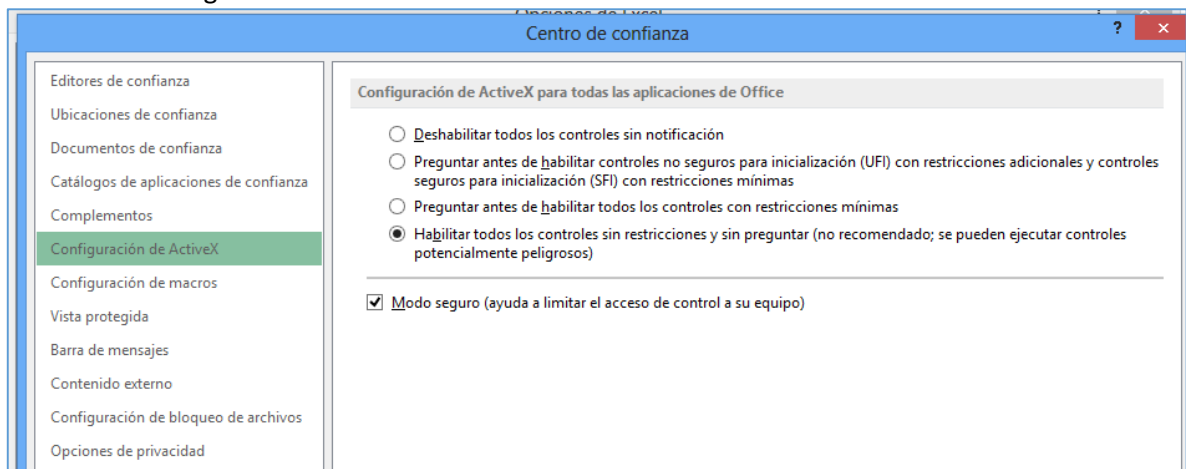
Centro de confianza

?

Editores de confianza
Ubicaciones de confianza
Documentos de confianza
Catálogos de aplicaciones de confianza
Complementos
Configuración de ActiveX
Configuración de macros
Vista protegida
Barra de mensajes
Contenido externo
Configuración de bloqueo de archivos
Opciones de privacidad

Configuración de ActiveX para todas las aplicaciones de Office

Deshabilitar todos los controles sin notificación

Preguntar antes de habilitar controles no seguros para inicialización (UFI) con restricciones adicionales y controles seguros para inicialización (SFI) con restricciones mínimas

Preguntar antes de habilitar todos los controles con restricciones mínimas

Habilitar todos los controles sin restricciones y sin preguntar (no recomendado; se pueden ejecutar controles potencialmente peligrosos)

Modo seguro (ayuda a limitar el acceso de control a su equipo)